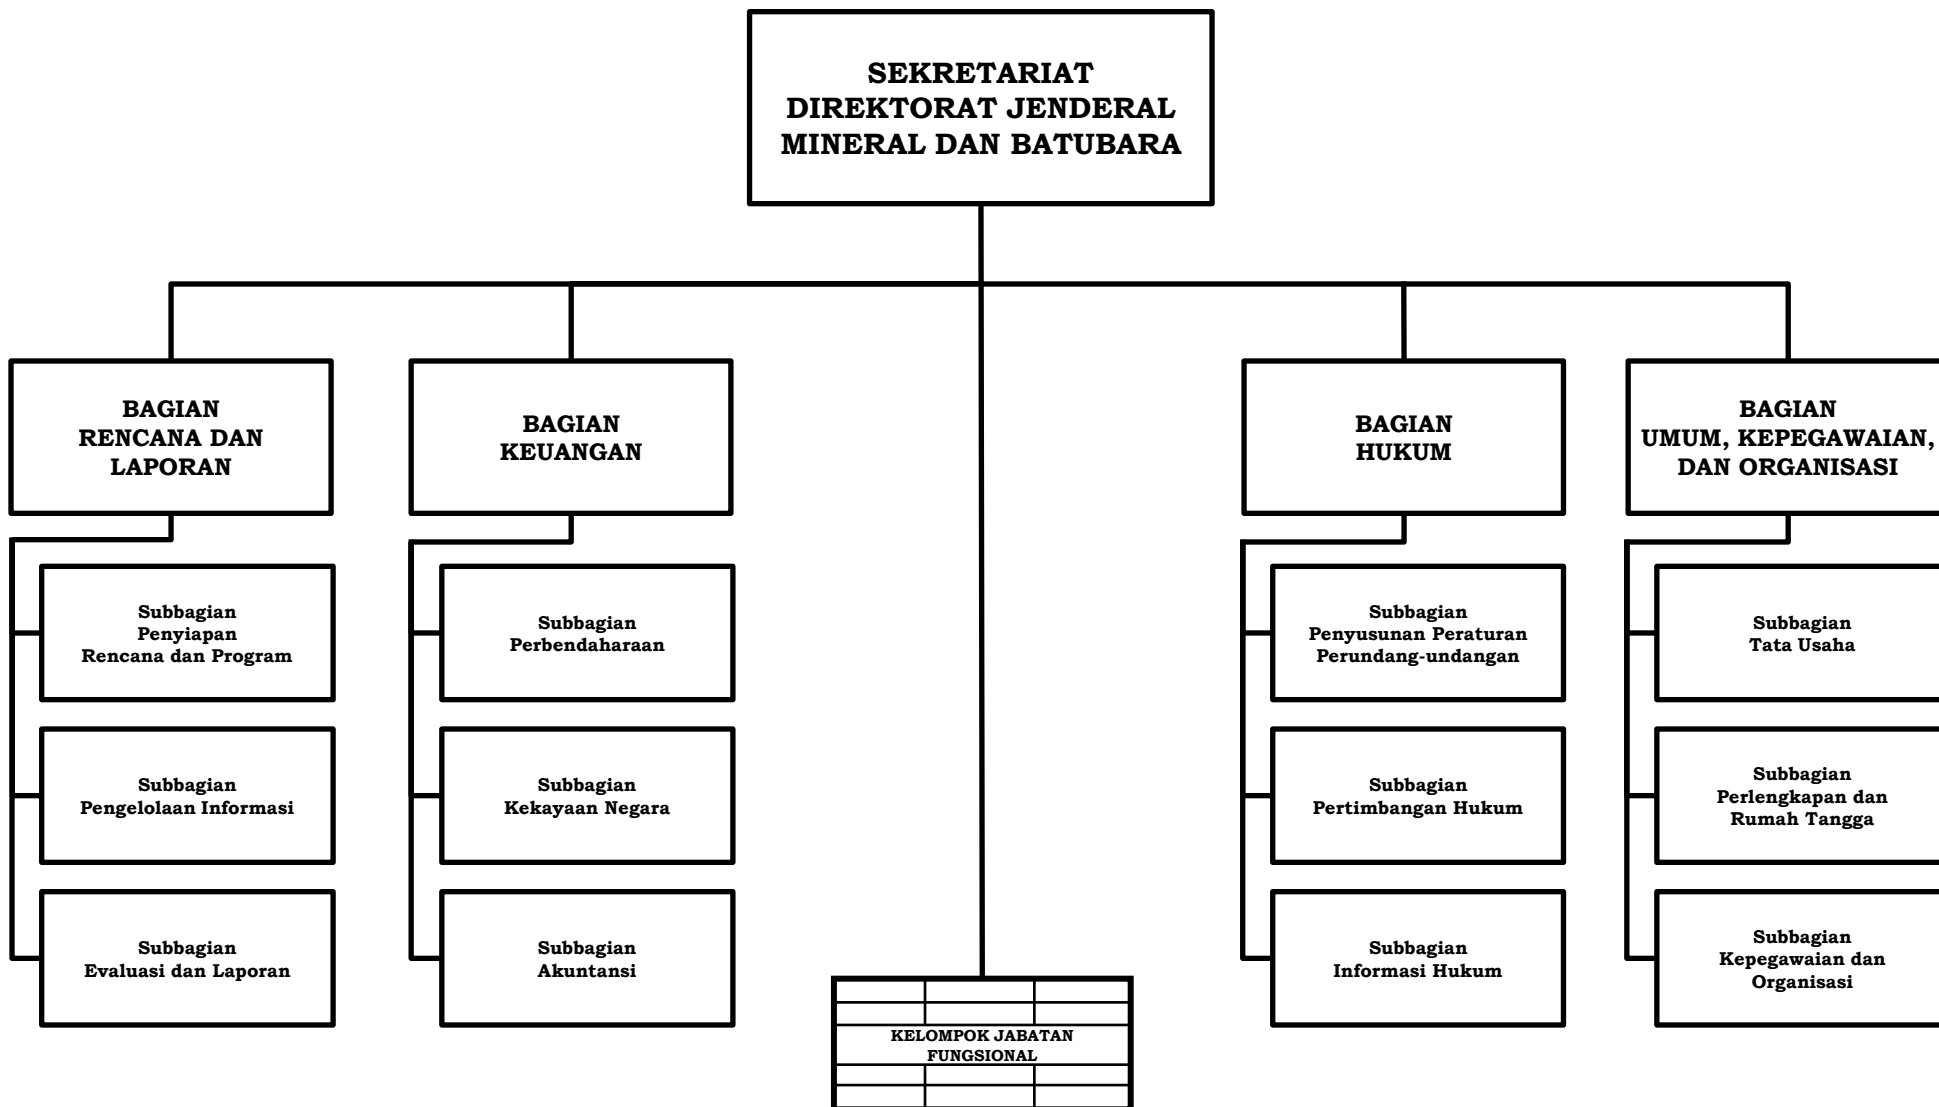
SEKRETARIAT
DIREKTORAT JENDERAL
MINERAL DAN BATUBARA

BAGIAN
RENCANA DAN
LAPORAN

Subbagian
Penyiapan
Rencana dan Program

Subbagian
Pengelolaan Informasi

Subbagian
Evaluasi dan Laporan

BAGIAN
KEUANGAN

Subbagian
Perbendaharaan

Subbagian
Kekayaan Negara

Subbagian
Akuntansi

KELOMPOK JABATAN
FUNGSIONAL

BAGIAN
HUKUM

Subbagian
Penyusunan Peraturan
Perundang-undangan

Subbagian
Pertimbangan Hukum

Subbagian
Informasi Hukum

BAGIAN
UMUM, KEPEGAWAIAN,
DAN ORGANISASI

Subbagian
Tata Usaha

Subbagian
Perlengkapan dan
Rumah Tangga

Subbagian
Kepegawaian dan
Organisasi